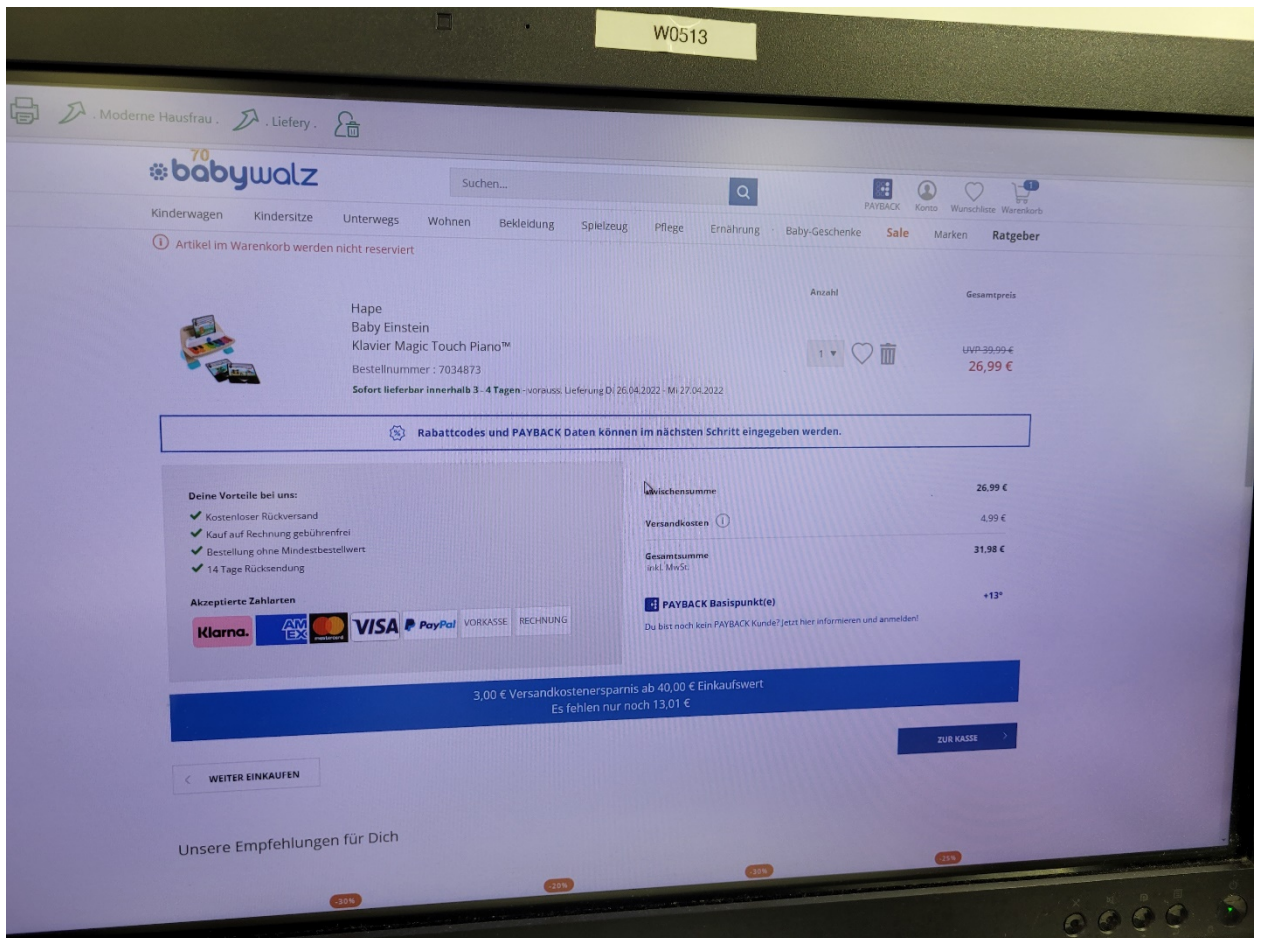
W0513

. Moderne Hausfrau . . Liefery .

70 babywalz

Suchen...

PAYBACK Konto Wunschliste Warenkorb

Kinderwagen Kindersitze Unterwegs Wohnen Bekleidung Spielzeug Pflege Ernährung Baby-Geschenke Sale Marken Ratgeber

Artikel im Warenkorb werden nicht reserviert

Anzahl Gesamtpreis

Hape
Baby Einstein
Klavier Magic Touch Piano™
Bestellnummer : 7034873
Sofort lieferbar innerhalb 3 - 4 Tagen - vorauss. Lieferung Di 26.04.2022 - Mi 27.04.2022

1

UVP 39,99 €
26,99 €

Rabattcodes und PAYBACK Daten können im nächsten Schritt eingegeben werden.

Deine Vorteile bei uns:
Kostenloser Rückversand
Kauf auf Rechnung gebührenfrei
Bestellung ohne Mindestbestellwert
14 Tage Rücksendung

Akzeptierte Zahlarten
Klarna. AMEX mastercard VISA PayPal VORKASSE RECHNUNG

Zwischensumme 26,99 €
Versandkosten 4,99 €
Gesamtsumme inkl. MwSt. 31,98 €

PAYBACK Basispunkt(e) +13°
Du bist noch kein PAYBACK Kunde? Jetzt hier informieren und anmelden!

3,00 € Versandkostenersparnis ab 40,00 € Einkaufswert
Es fehlen nur noch 13,01 €

ZUR KASSE

WEITER EINKAUFEN

Unsere Empfehlungen für Dich

-30% -20% -30% -25%